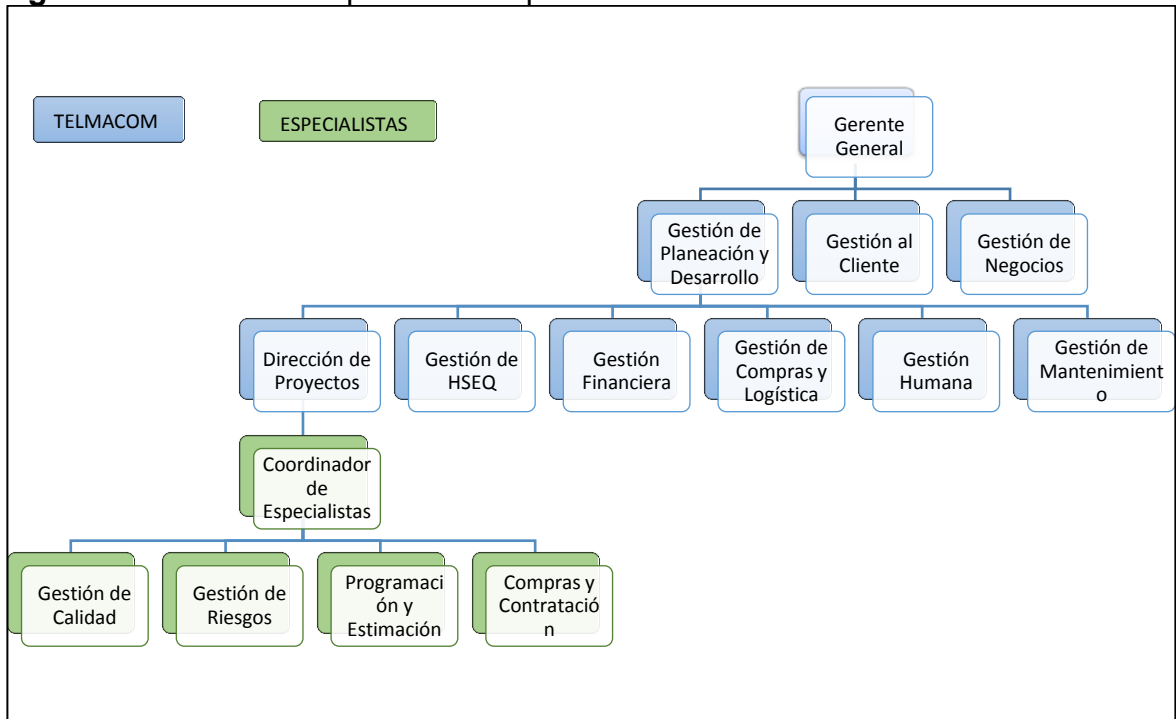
TELMACOM

ESPECIALISTAS

Gerente General

Gestión de Planeación y Desarrollo

Gestión al Cliente

Gestión de Negocios

Dirección de Proyectos

Gestión de HSEQ

Gestión Financiera

Gestión de Compras y Logística

Gestión Humana

Gestión de Mantenimient o

Coordinador de Especialistas

Gestión de Calidad

Gestión de Riesgos

Programaci ón y Estimación

Compras y Contratació n